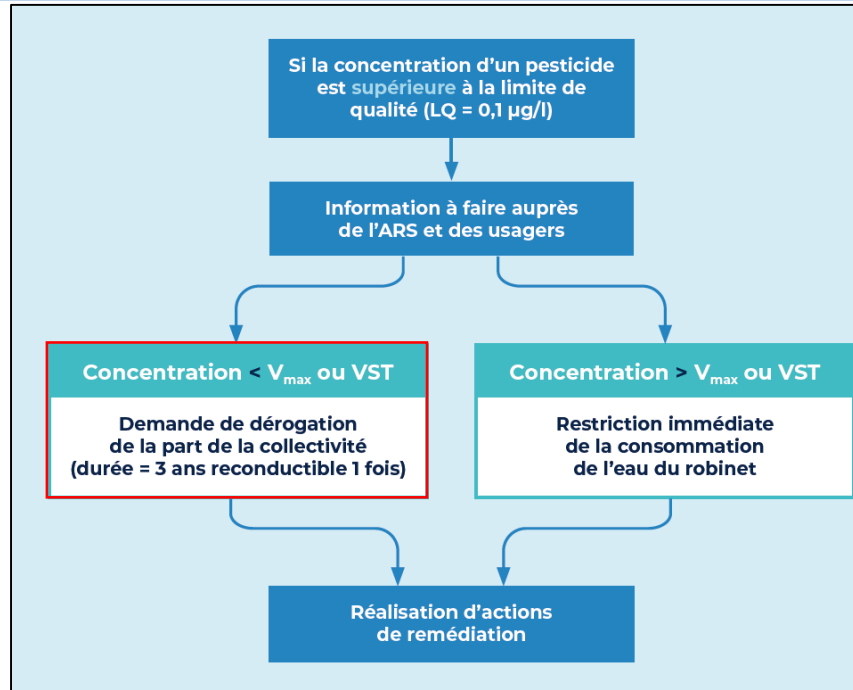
Si la concentration d'un pesticide est supérieure à la limite de qualité (LQ = 0,1 µg/l)

Information à faire auprès de l'ARS et des usagers

Concentration < $V_{max}$ ou VST

Demande de dérogation de la part de la collectivité (durée = 3 ans reconductible 1 fois)

Concentration > $V_{max}$ ou VST

Restriction immédiate de la consommation de l'eau du robinet

Réalisation d'actions de remédiation